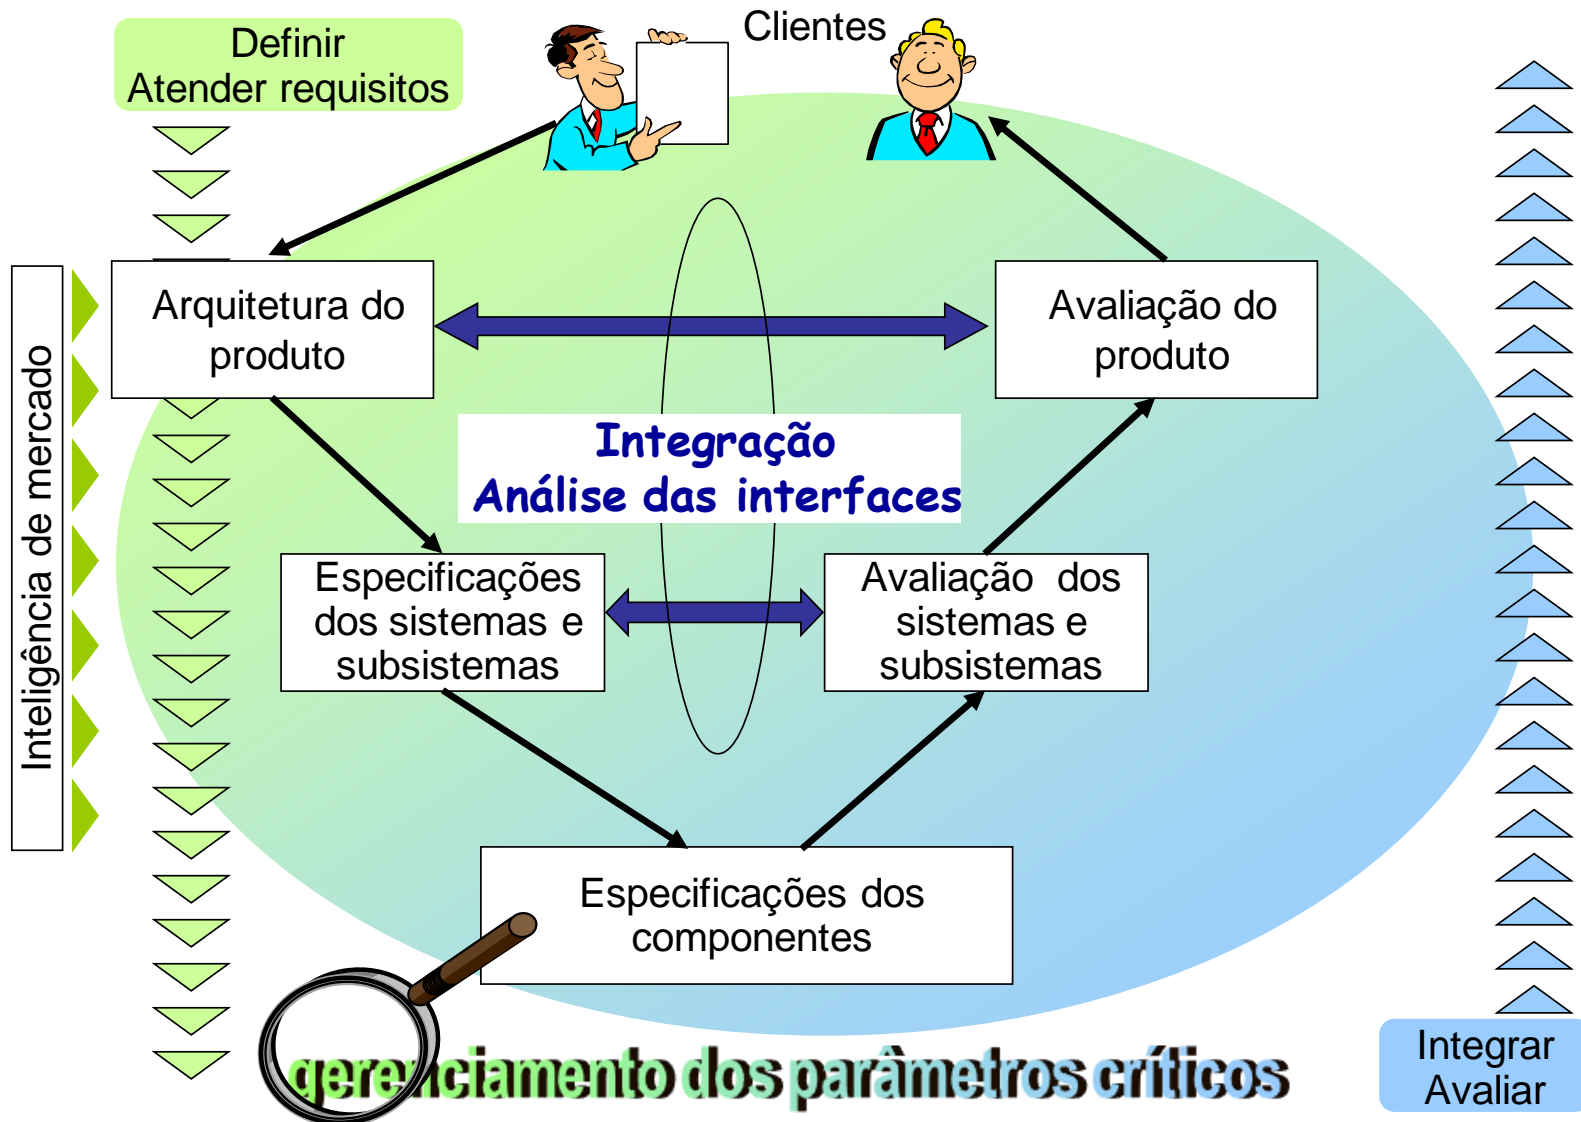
Definir
Atender requisitos

Clientes

Inteligência de mercado

Arquitetura do produto

Avaliação do produto

Integração
Análise das interfaces

Especificações dos sistemas e subsistemas

Avaliação dos sistemas e subsistemas

Especificações dos componentes

gerenciamento dos parâmetros críticos

Integrar
Avaliar